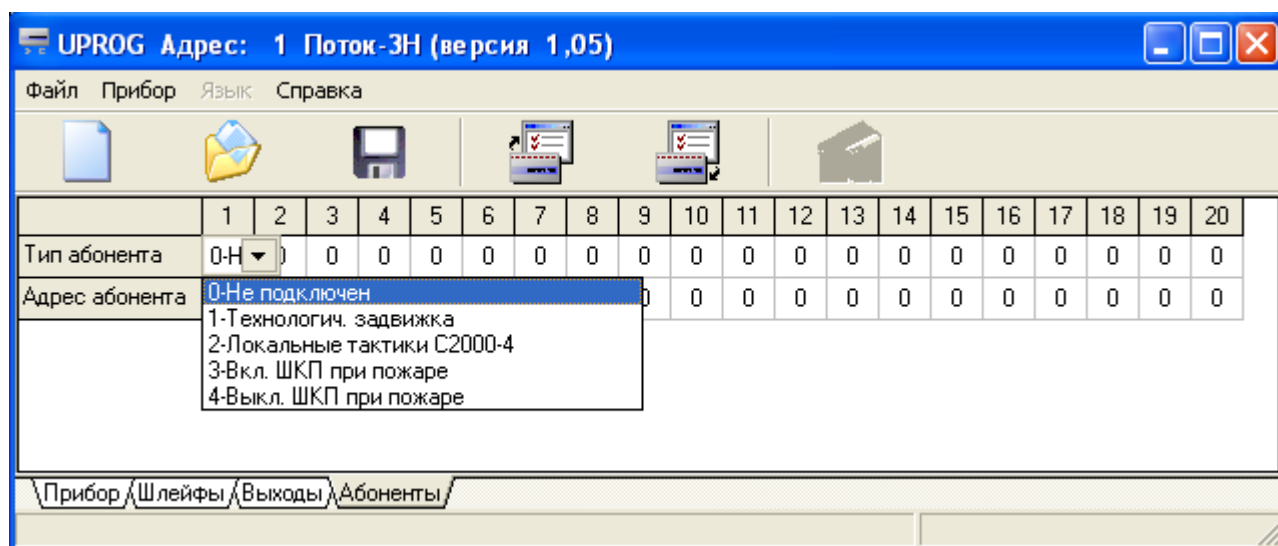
UPROG Адрес: 1 Поток-3Н (версия 1,05)

Файл Прибор Язык Справка

| | 1 | 2 | 3 | 4 | 5 | 6 | 7 | 8 | 9 | 10 | 11 | 12 | 13 | 14 | 15 | 16 | 17 | 18 | 19 | 20 |
|---|---|---|---|---|---|---|---|---|---|---|---|---|---|---|---|---|---|---|---|---|
| Тип абонента | 0-Н | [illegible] | 0 | 0 | 0 | 0 | 0 | 0 | 0 | 0 | 0 | 0 | 0 | 0 | 0 | 0 | 0 | 0 | 0 | 0 |
| Адрес абонента | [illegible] | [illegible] | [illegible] | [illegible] | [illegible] | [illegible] | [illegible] | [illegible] | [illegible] | 0 | 0 | 0 | 0 | 0 | 0 | 0 | 0 | 0 | 0 | 0 |

0-Не подключен
1-Технологич. задвижка
2-Локальные тактики С2000-4
3-Вкл. ШКП при пожаре
4-Выкл. ШКП при пожаре

Прибор Шлейфы Выходы Абоненты